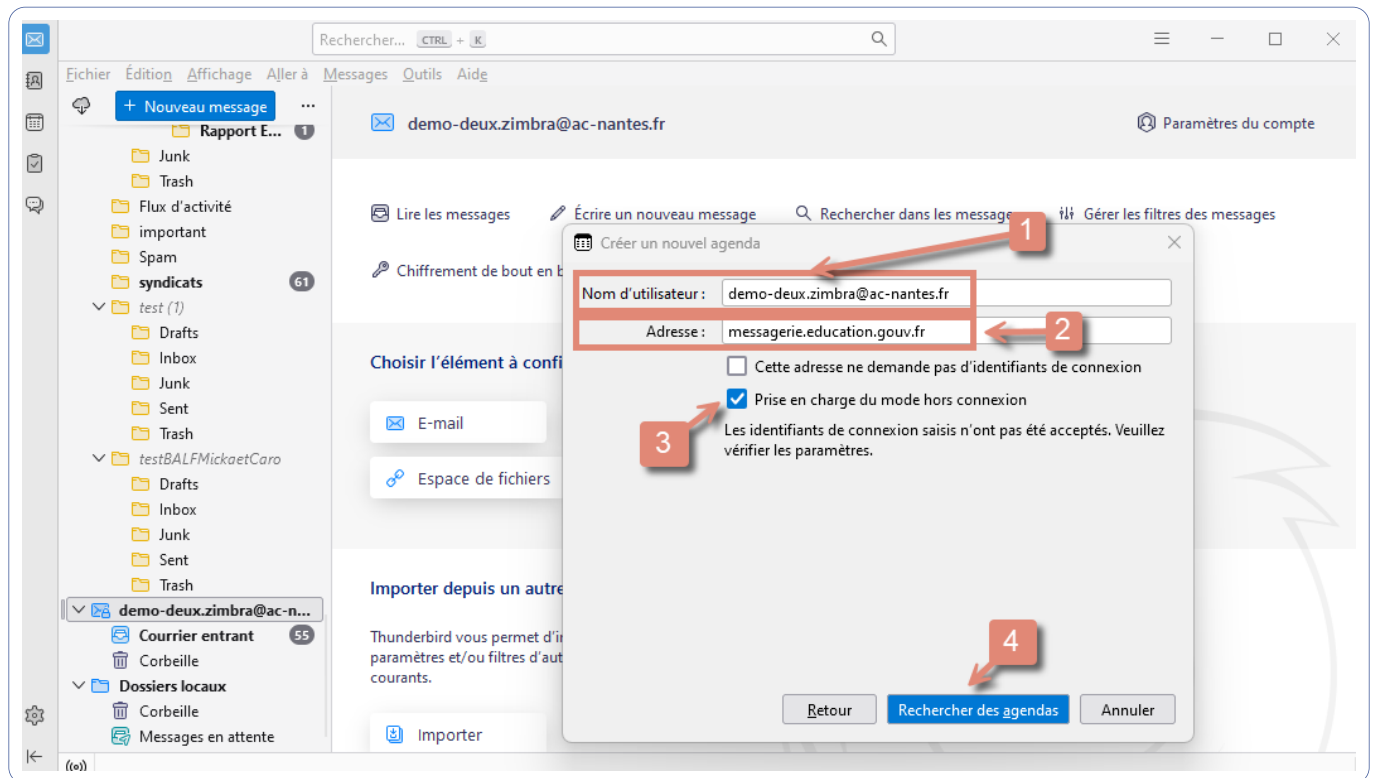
Rechercher... CTRL + K

Fichier Édition Affichage Aller à Messages Outils Aide

+ Nouveau message ...

Rapport E... 1
Junk
Trash
Flux d'activité
important
Spam
syndicats 61
test (1)
Drafts
Inbox
Junk
Sent
Trash
testBALFMickaetCaro
Drafts
Inbox
Junk
Sent
Trash
demo-deux.zimbra@ac-n...
Courrier entrant 55
Corbeille
Dossiers locaux
Corbeille
Messages en attente

demo-deux.zimbra@ac-nantes.fr

Paramètres du compte

Lire les messages
Écrire un nouveau message
Rechercher dans les message
Gérer les filtres des messages
Chiffrement de bout en b

Choisir l'élément à confi

E-mail
Espace de fichiers

Importer depuis un autre

Thunderbird vous permet d'in paramètres et/ou filtres d'aut courants.

Importer

Créer un nouvel agenda

Nom d'utilisateur : demo-deux.zimbra@ac-nantes.fr
Adresse : messagerie.education.gouv.fr

Cette adresse ne demande pas d'identifiants de connexion
Prise en charge du mode hors connexion

Les identifiants de connexion saisis n'ont pas été acceptés. Veuillez vérifier les paramètres.

Retour
Rechercher des agendas
Annuler

1
2
3
4